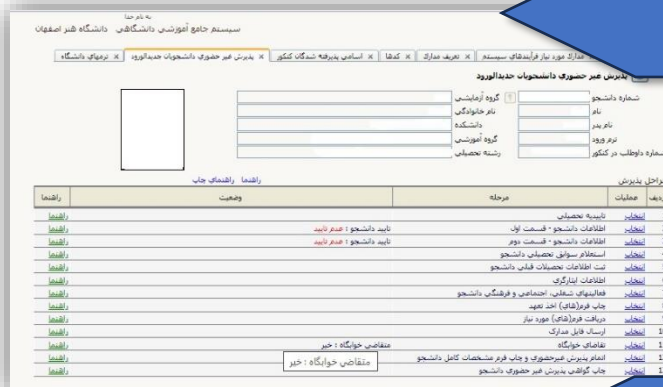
به نام خدا
سیستم جامع آموزشی دانشگاهی دانشگاه هنر اصفهان

مدارک مورد نیاز فرآیندهای سیستم | تعریف مدارک | کدها | اسامی پذیرفته شدگان کنکور | پذیرش غیر حضوری دانشجویان جدیدالورود | ترمهای دانشگاه

پذیرش غیر حضوری دانشجویان جدیدالورود

شماره دانشجو
گروه آزمایشی
نام
نام خانوادگی
نام پدر
دانشکده
ترم ورود
گروه آموزشی
شماره داوطلب در کنکور
رشته تحصیلی

مراحل پذیرش
راهنما راهنمای چاپ

| ردیف | عملیات | مرحله | وضعیت | راهنما |
|---|---|---|---|---|
| | انتخاب | تاییدیه تحصیلی | | راهنما |
| | انتخاب | اطلاعات دانشجو - قسمت اول | تایید دانشجو : عدم تایید | راهنما |
| | انتخاب | اطلاعات دانشجو - قسمت دوم | تایید دانشجو : عدم تایید | راهنما |
| | انتخاب | استعلام سوابق تحصیلی دانشجو | | راهنما |
| | انتخاب | ثبت اطلاعات تحصیلات قبلی دانشجو | | راهنما |
| | انتخاب | اطلاعات ایثارگری | | راهنما |
| | انتخاب | فعالیتهای شغلی، اجتماعی و فرهنگی دانشجو | | راهنما |
| | انتخاب | چاپ فرم(های) اخذ تعهد | | راهنما |
| | انتخاب | دریافت فرم(های) مورد نیاز | | راهنما |
| 1 | انتخاب | ارسال فایل مدارک | | راهنما |
| 1 | انتخاب | تقاضای خوابگاه | متقاضی خوابگاه : خیر | راهنما |
| 1 | انتخاب | اتمام پذیرش غیرحضوری و چاپ فرم مشخصات کامل دانشجو | | راهنما |
| 1 | انتخاب | چاپ گواهی پذیرش غیر حضوری دانشجو | | راهنما |

متقاضی خوابگاه : خیر